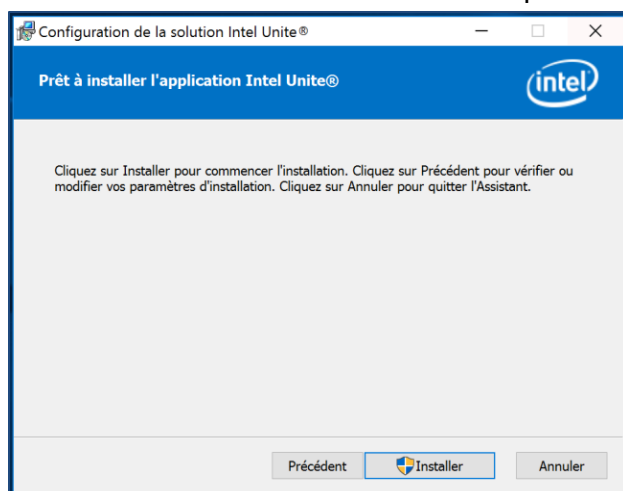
Configuration de la solution Intel Unite®

Prêt à installer l'application Intel Unite®

intel

Cliquez sur Installer pour commencer l'installation. Cliquez sur Précédent pour vérifier ou modifier vos paramètres d'installation. Cliquez sur Annuler pour quitter l'Assistant.

Précédent

Installer

Annuler